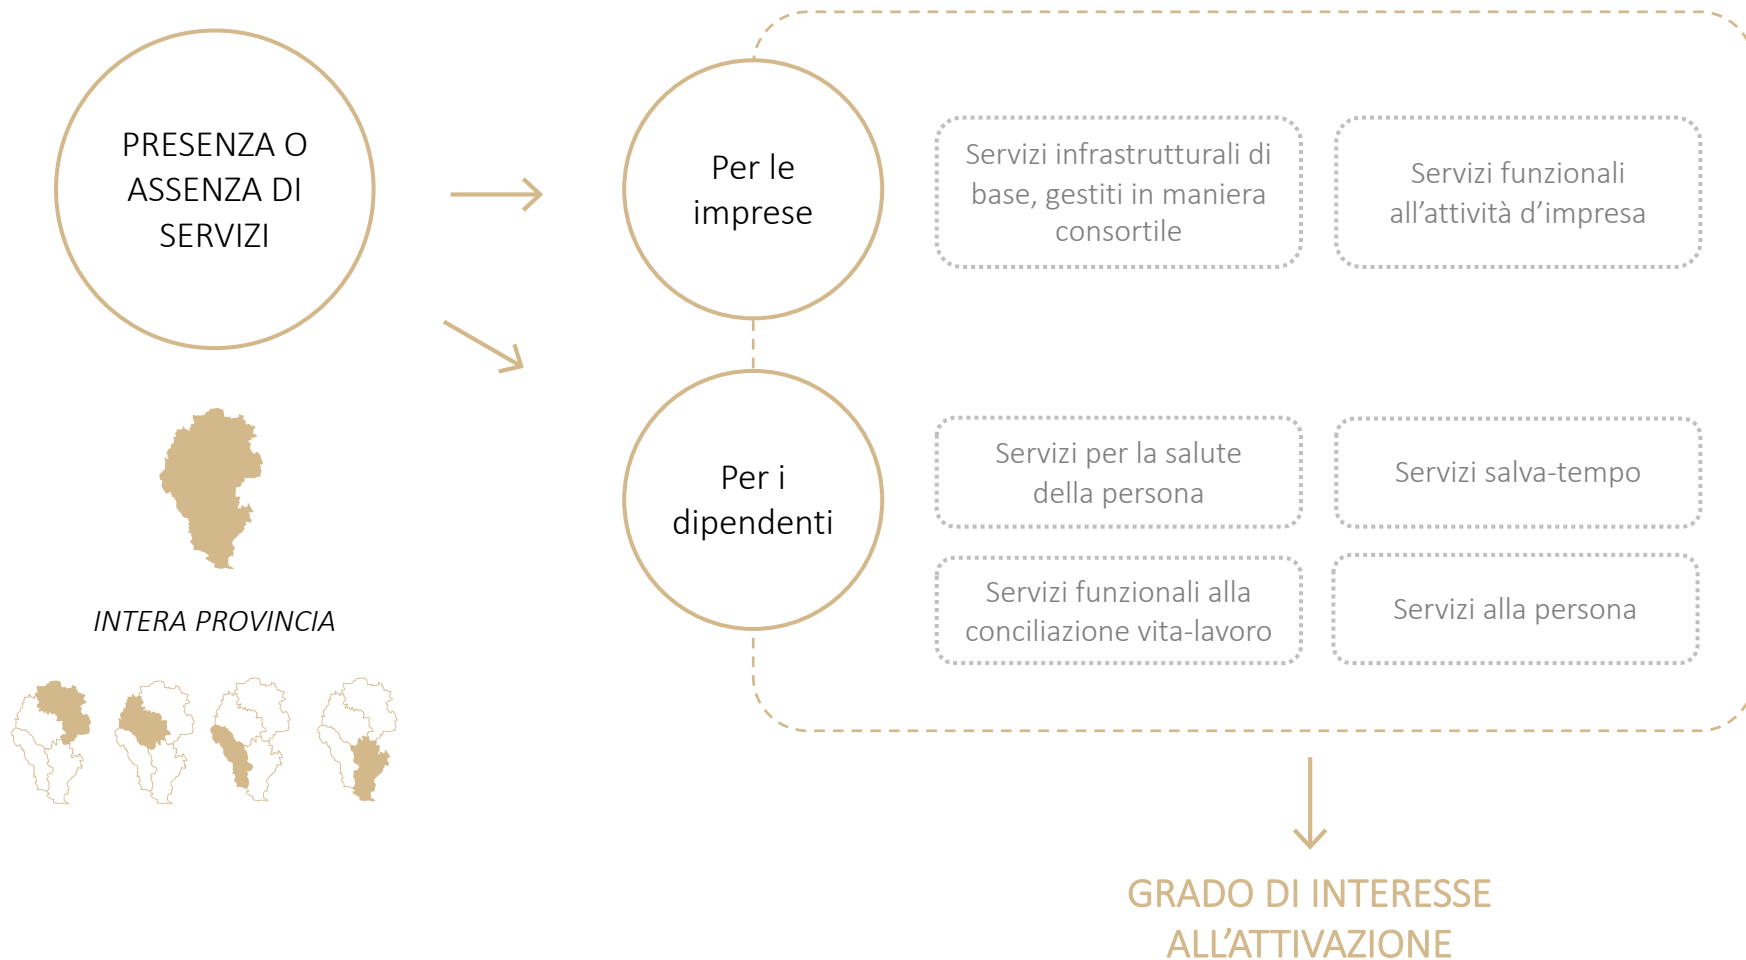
PRESENZA O ASSENZA DI SERVIZI

INTERA PROVINCIA

Per le imprese

Servizi infrastrutturali di base, gestiti in maniera consortile

Servizi funzionali all'attività d'impresa

Per i dipendenti

Servizi per la salute della persona

Servizi salva-tempo

Servizi funzionali alla conciliazione vita-lavoro

Servizi alla persona

GRADO DI INTERESSE ALL'ATTIVAZIONE